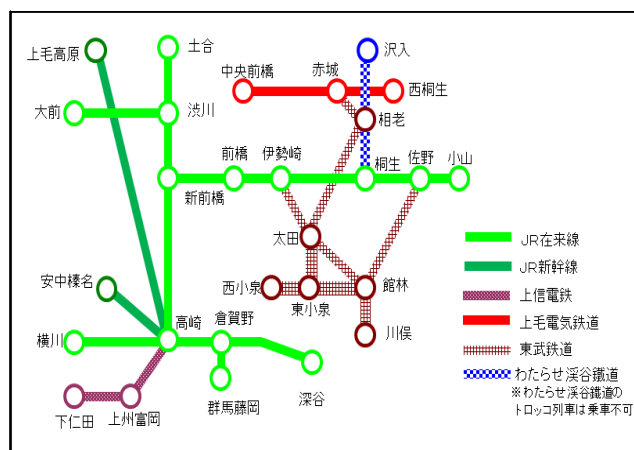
上毛高原
土合
中央前橋
赤城
沢入
西桐生
大前
渋川
相老
前橋
伊勢崎
桐生
佐野
小山
新前橋
太田
JR在来線
JR新幹線
安中榛名
西小泉
東小泉
館林
上信電鉄
上毛電気鉄道
横川
高崎
倉賀野
川俣
東武鉄道
わたらせ渓谷鐵道
※わたらせ渓谷鐵道の
トロッコ列車は乗車不可
下仁田
上州富岡
群馬藤岡
深谷